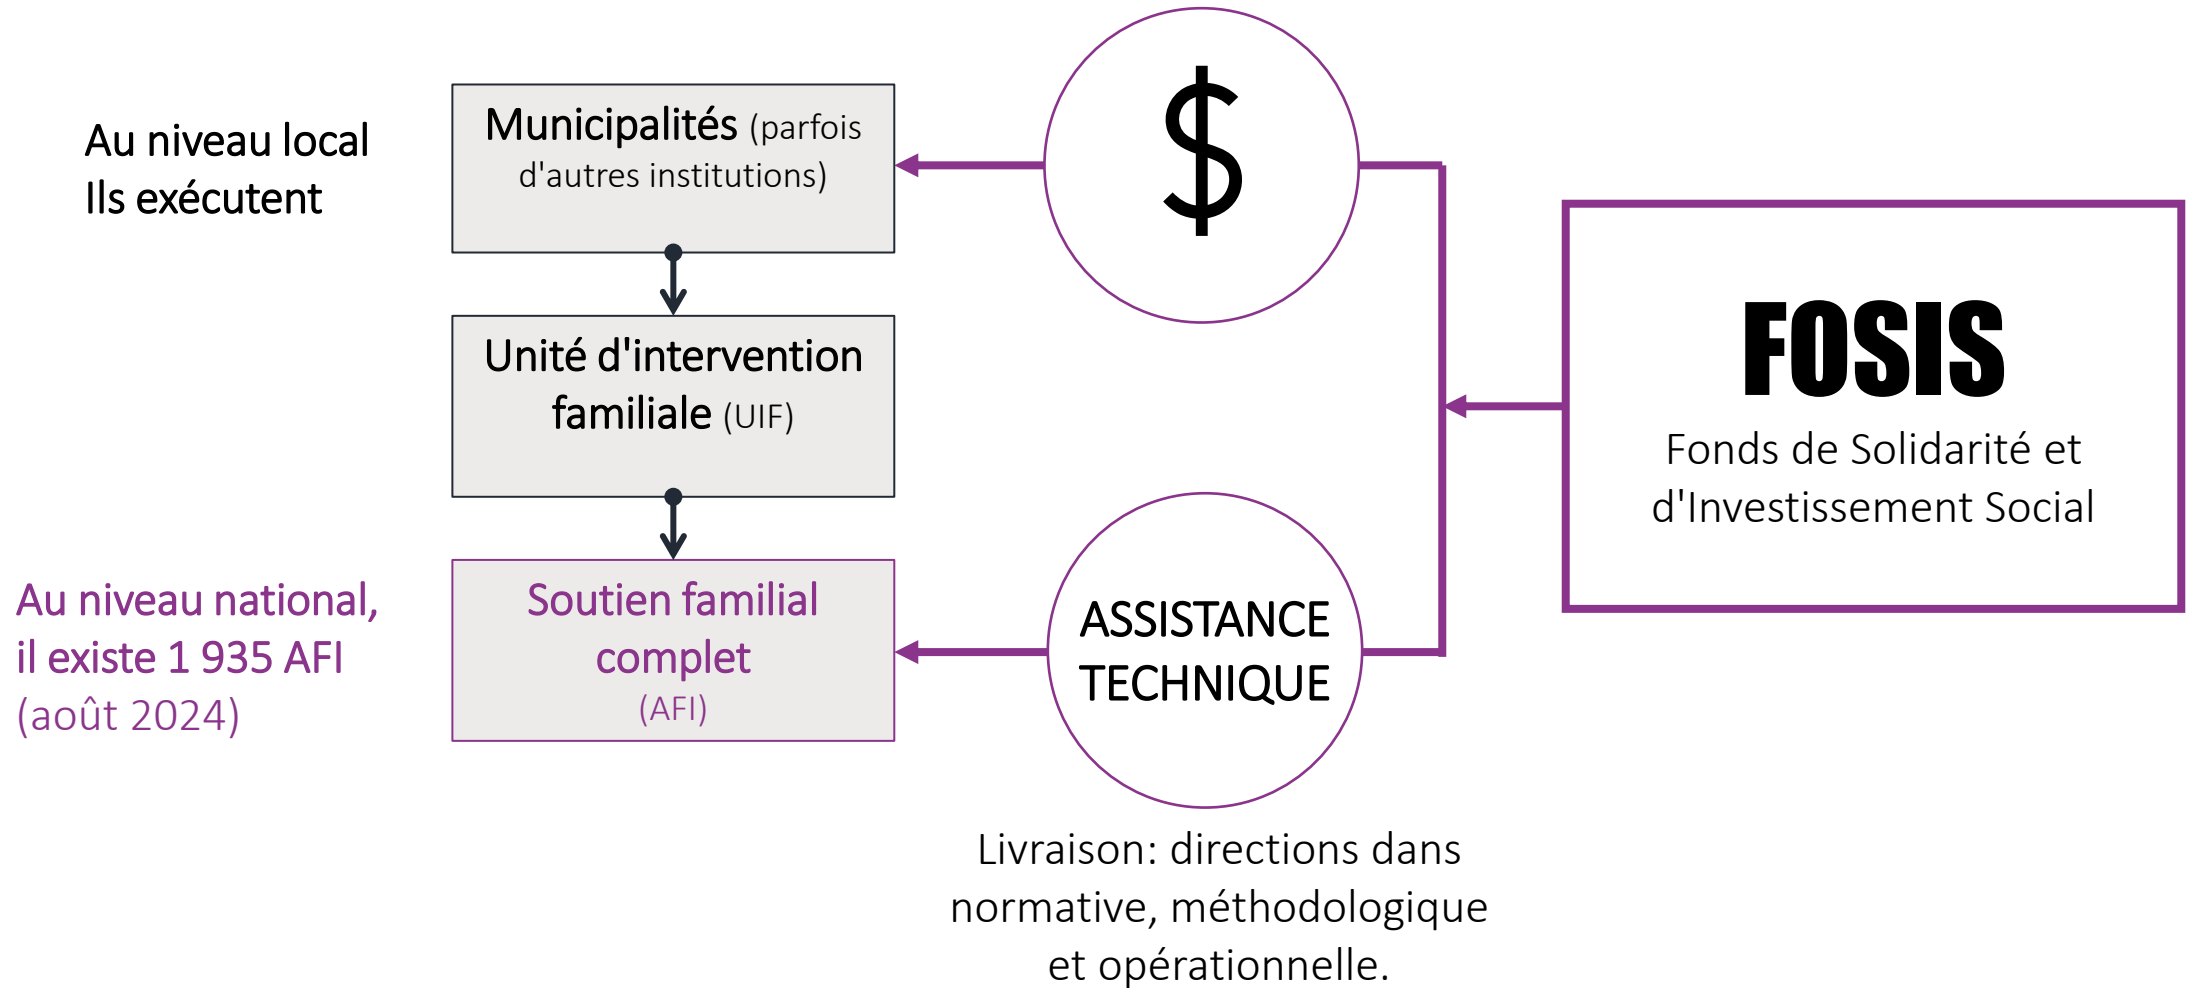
Au niveau local
Ils exécutent

Municipalités (parfois d'autres institutions)

$

Unité d'intervention familiale (UIF)

FOSIS
Fonds de Solidarité et d'Investissement Social

Au niveau national, il existe 1 935 AFI (août 2024)

Soutien familial complet (AFI)

ASSISTANCE TECHNIQUE

Livraison: directions dans normative, méthodologique et opérationnelle.